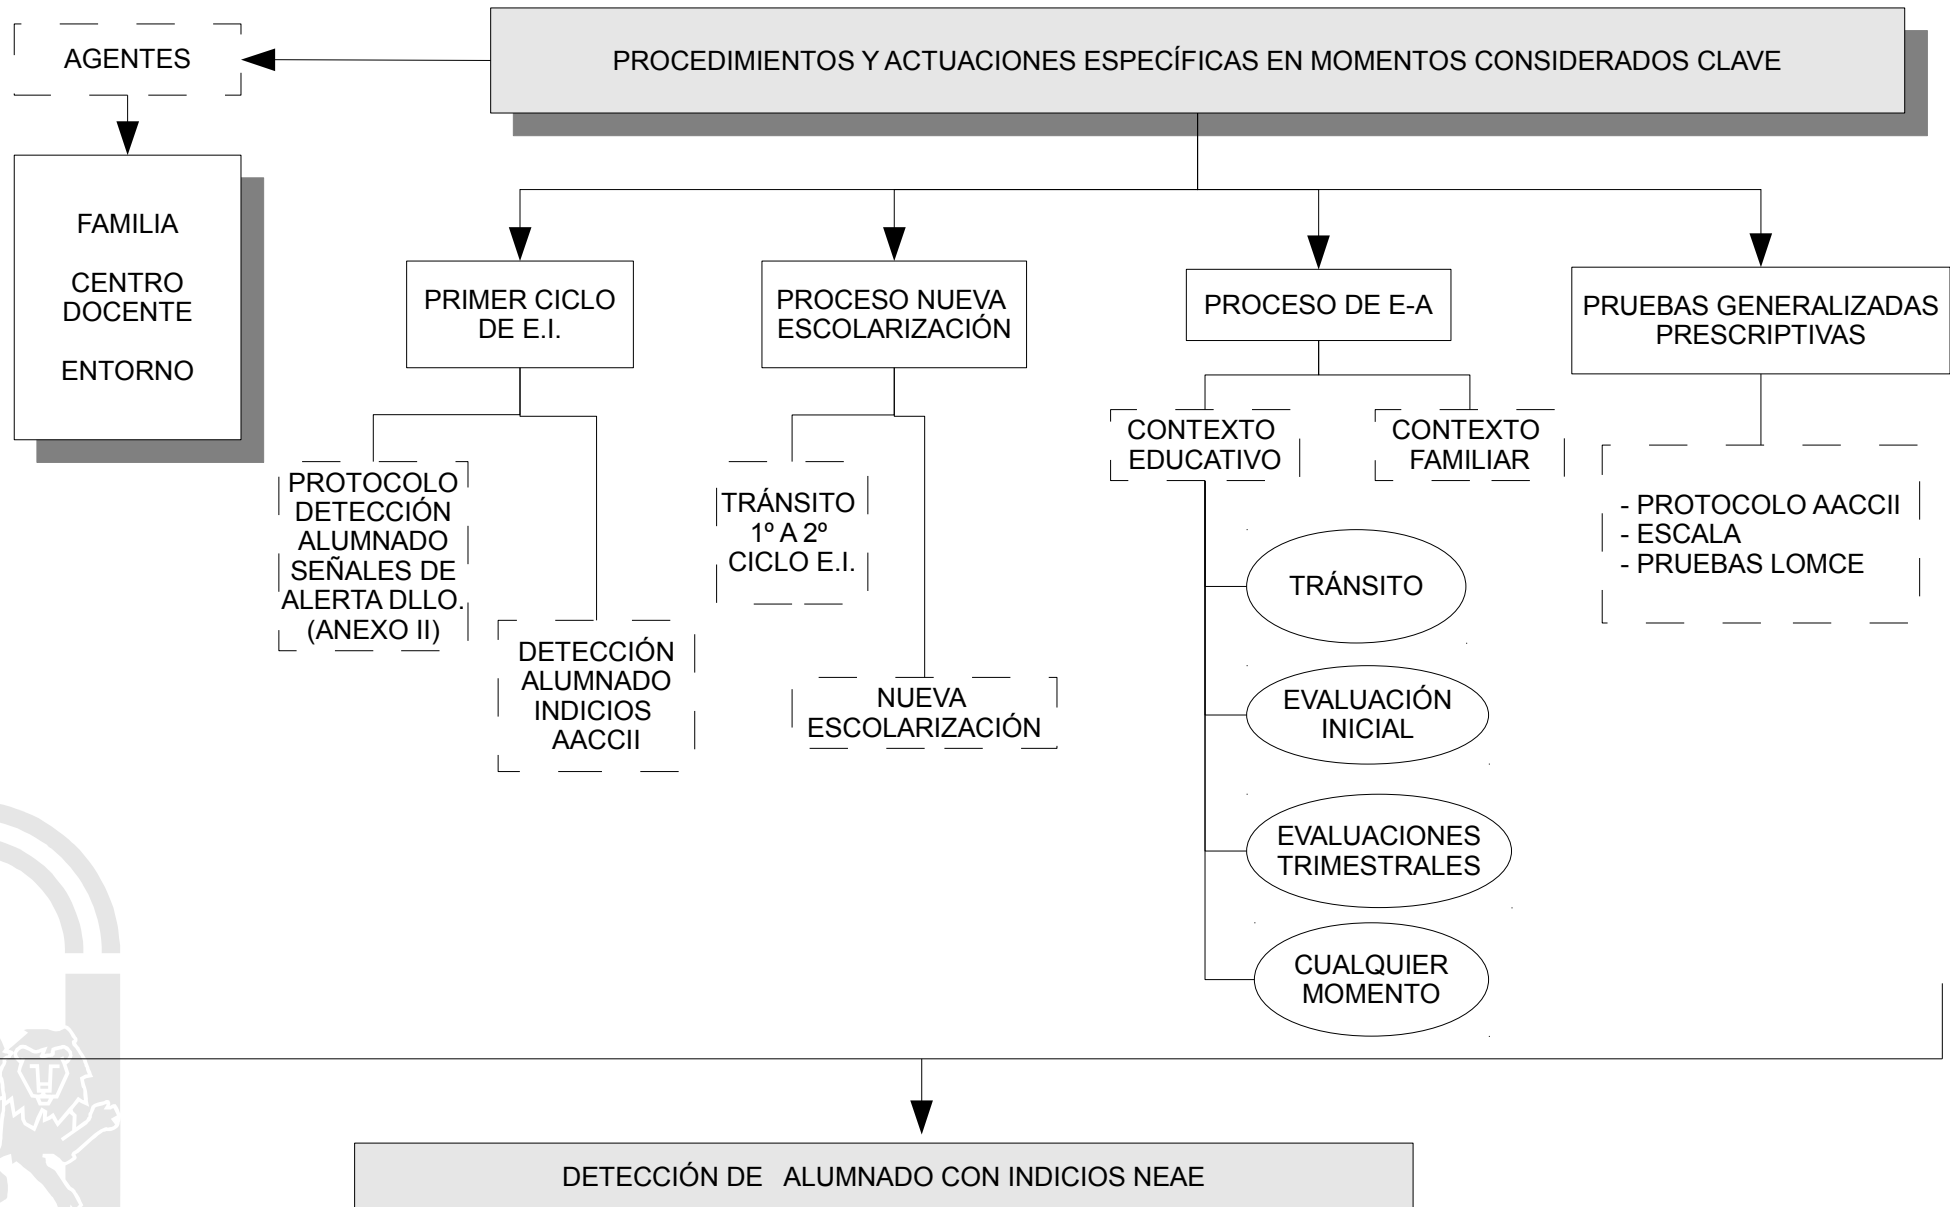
AGENTES

FAMILIA

CENTRO DOCENTE

ENTORNO

PROCEDIMIENTOS Y ACTUACIONES ESPECÍFICAS EN MOMENTOS CONSIDERADOS CLAVE

PRIMER CICLO DE E.I.

PROTOCOLO DETECCIÓN ALUMNADO SEÑALES DE ALERTA DLLO. (ANEXO II)

DETECCIÓN ALUMNADO INDICIOS AACCII

PROCESO NUEVA ESCOLARIZACIÓN

TRÁNSITO 1º A 2º CICLO E.I.

NUEVA ESCOLARIZACIÓN

PROCESO DE E-A

CONTEXTO EDUCATIVO

CONTEXTO FAMILIAR

TRÁNSITO

EVALUACIÓN INICIAL

EVALUACIONES TRIMESTRALES

CUALQUIER MOMENTO

PRUEBAS GENERALIZADAS PRESCRIPTIVAS

- PROTOCOLO AACCII
- ESCALA
- PRUEBAS LOMCE

DETECCIÓN DE ALUMNADO CON INDICIOS NEAE